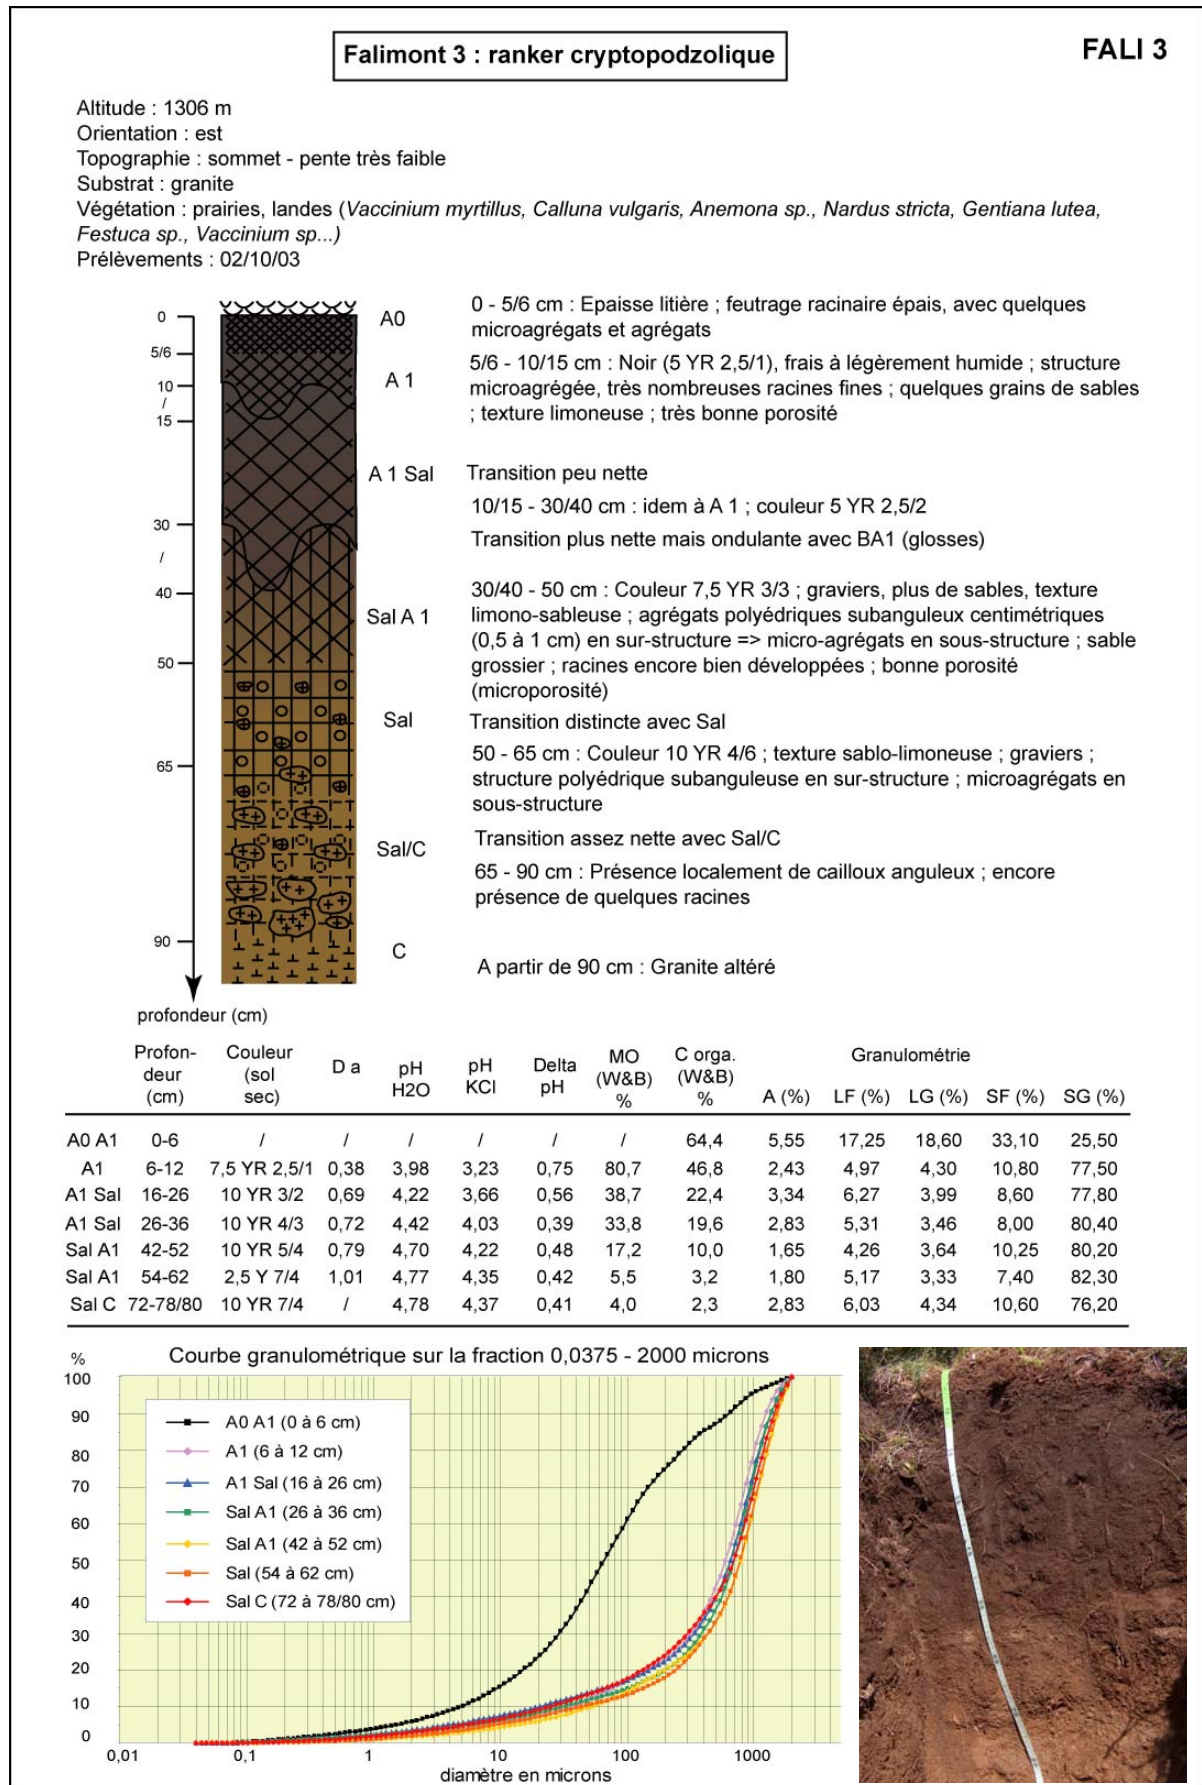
Falimont 3 : ranker cryptopodzolique

FALI 3

Altitude : 1306 m
Orientation : est
Topographie : sommet - pente très faible
Substrat : granite
Végétation : prairies, landes (Vaccinium myrtillus, Calluna vulgaris, Anemona sp., Nardus stricta, Gentiana lutea, Festuca sp., Vaccinium sp...)
Prélèvements : 02/10/03

0
5/6
10
/
15
30
/
40
50
65
90
profondeur (cm)

A0
A 1
A 1 Sal
Sal A 1
Sal
Sal/C
C

0 - 5/6 cm : Epaisse litière ; feutrage racinaire épais, avec quelques microagrégats et agrégats

5/6 - 10/15 cm : Noir (5 YR 2,5/1), frais à légèrement humide ; structure microagrégée, très nombreuses racines fines ; quelques grains de sables ; texture limoneuse ; très bonne porosité

Transition peu nette

10/15 - 30/40 cm : idem à A 1 ; couleur 5 YR 2,5/2

Transition plus nette mais ondulante avec BA1 (glosses)

30/40 - 50 cm : Couleur 7,5 YR 3/3 ; graviers, plus de sables, texture limono-sableuse ; agrégats polyédriques subanguleux centimétriques (0,5 à 1 cm) en sur-structure => micro-agrégats en sous-structure ; sable grossier ; racines encore bien développées ; bonne porosité (microporosité)

Transition distincte avec Sal

50 - 65 cm : Couleur 10 YR 4/6 ; texture sablo-limoneuse ; graviers ; structure polyédrique subanguleuse en sur-structure ; microagrégats en sous-structure

Transition assez nette avec Sal/C

65 - 90 cm : Présence localement de cailloux anguleux ; encore présence de quelques racines

A partir de 90 cm : Granite altéré

| | Profondeur (cm) | Couleur (sol sec) | D a | pH H2O | pH KCl | Delta pH | MO (W&B) % | C orga. (W&B) % | A (%) | LF (%) | LG (%) | SF (%) | SG (%) |
|---|---|---|---|---|---|---|---|---|---|---|---|---|---|
| | | | | | | | | | Granulométrie | | | | |
| A0 A1 | 0-6 | / | / | / | / | / | / | 64,4 | 5,55 | 17,25 | 18,60 | 33,10 | 25,50 |
| A1 | 6-12 | 7,5 YR 2,5/1 | 0,38 | 3,98 | 3,23 | 0,75 | 80,7 | 46,8 | 2,43 | 4,97 | 4,30 | 10,80 | 77,50 |
| A1 Sal | 16-26 | 10 YR 3/2 | 0,69 | 4,22 | 3,66 | 0,56 | 38,7 | 22,4 | 3,34 | 6,27 | 3,99 | 8,60 | 77,80 |
| A1 Sal | 26-36 | 10 YR 4/3 | 0,72 | 4,42 | 4,03 | 0,39 | 33,8 | 19,6 | 2,83 | 5,31 | 3,46 | 8,00 | 80,40 |
| Sal A1 | 42-52 | 10 YR 5/4 | 0,79 | 4,70 | 4,22 | 0,48 | 17,2 | 10,0 | 1,65 | 4,26 | 3,64 | 10,25 | 80,20 |
| Sal A1 | 54-62 | 2,5 Y 7/4 | 1,01 | 4,77 | 4,35 | 0,42 | 5,5 | 3,2 | 1,80 | 5,17 | 3,33 | 7,40 | 82,30 |
| Sal C | 72-78/80 | 10 YR 7/4 | / | 4,78 | 4,37 | 0,41 | 4,0 | 2,3 | 2,83 | 6,03 | 4,34 | 10,60 | 76,20 |

Courbe granulométrique sur la fraction 0,0375 - 2000 microns

%
100
90
80
70
60
50
40
30
20
10
0

A0 A1 (0 à 6 cm)
A1 (6 à 12 cm)
A1 Sal (16 à 26 cm)
Sal A1 (26 à 36 cm)
Sal A1 (42 à 52 cm)
Sal (54 à 62 cm)
Sal C (72 à 78/80 cm)

0,01
0,1
1
10
100
1000
diamètre en microns